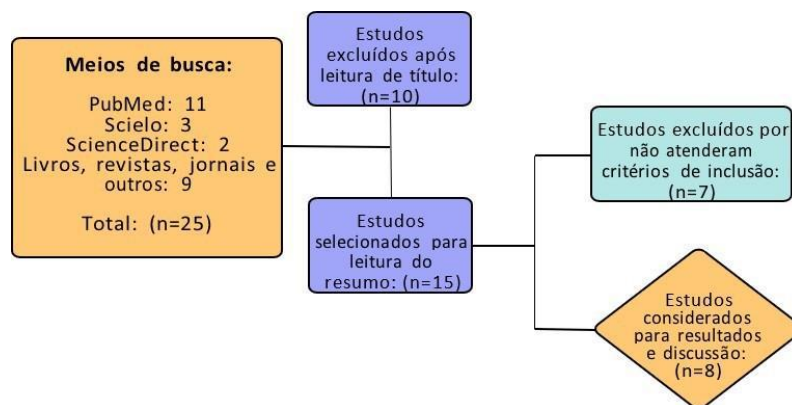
Meios de busca:

PubMed: 11
Scielo: 3
ScienceDirect: 2
Livros, revistas, jornais e outros: 9

Total: (n=25)

Estudos excluídos após leitura de título: (n=10)

Estudos selecionados para leitura do resumo: (n=15)

Estudos excluídos por não atenderam critérios de inclusão: (n=7)

Estudos considerados para resultados e discussão: (n=8)